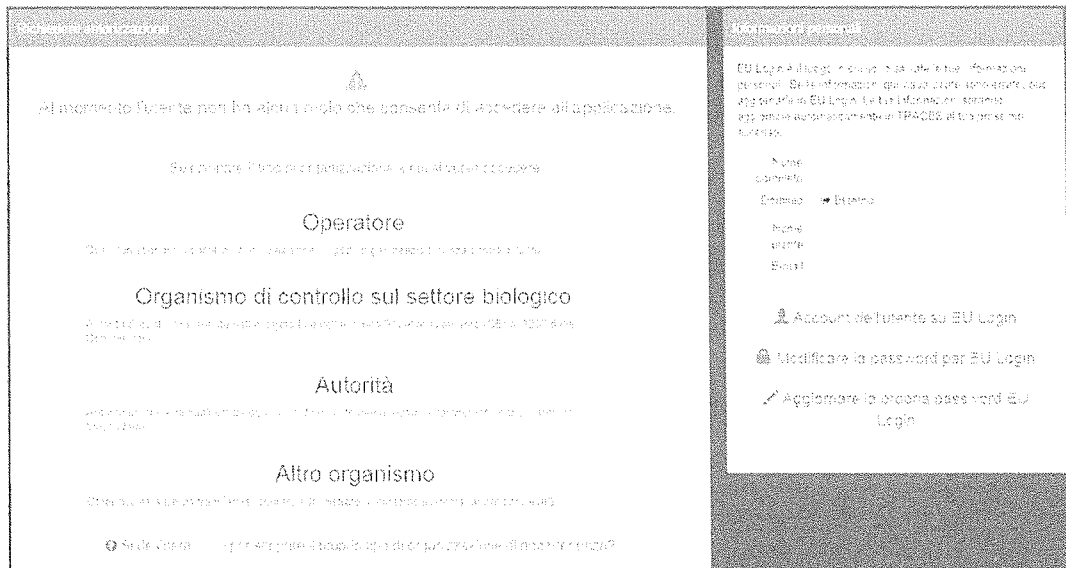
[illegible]

Al momento l'utente non ha alcun ruolo che consenta di accedere all'applicazione.

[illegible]

Operatore

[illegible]

Organismo di controllo sul settore biologico

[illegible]

Autorità

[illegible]

Altro organismo

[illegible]

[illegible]

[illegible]

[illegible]

Nome completo

Ordinato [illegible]

Nome utente

E-mail

Account dell'utente su EU Login

Modificare la password per EU Login

Aggiornare la propria password EU Login